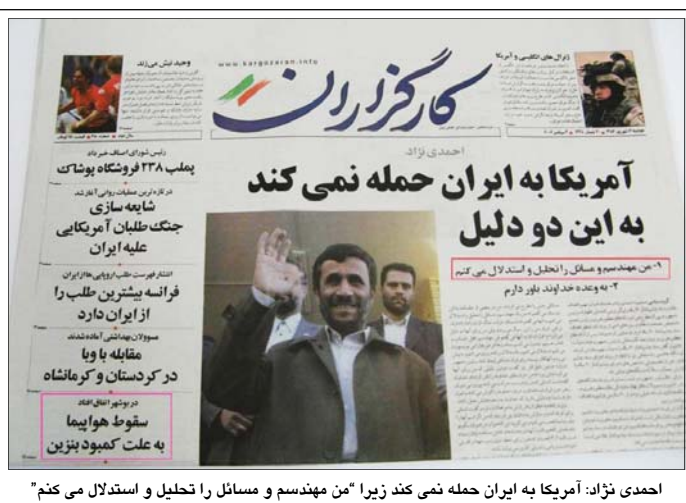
وحید لش می‌زند

www.kargozaran.info

کارگزاران

ژنرال‌های انگلیسی و آمریکا

احمدی نژاد

آمریکا به ایران حمله نمی کند
به این دو دلیل

۱- من مهندسم و مسائل را تحلیل و استدلال می کنم

۲- به وعده خداوند باور دارم

رئیس شورای اصناف خبر داد
پلمب ۲۳۸ فروشگاه پوشاک

در کنار ادعای صلحیت بیرامیر آغاز شد
شایعه سازی
جنگ طلبان آمریکایی
علیه ایران

انتشار فهرست طلب اروپایی‌ها از ایران
فرانسه بیشترین طلب را
از ایران دارد

مسوولان بهداشتی آماده شدند
مقابله با وبا
در کردستان و کرمانشاه

در بوشهر اتفاق افتاد
سقوط هواپیما
به علت کمبود بنزین

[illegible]

احمدی نژاد: آمریکا به ایران حمله نمی کند زیرا "من مهندسم و مسائل را تحلیل و استدلال می کنم"